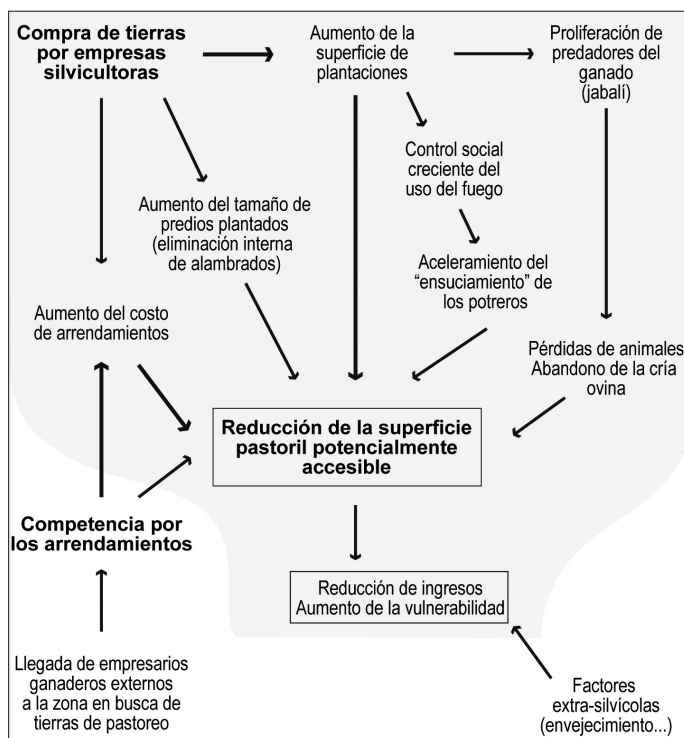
Compra de tierras por empresas silvicultoras

Aumento de la superficie de plantaciones

Proliferación de predadores del ganado (jabalí)

Control social creciente del uso del fuego

Aumento del tamaño de predios plantados (eliminación interna de alambrados)

Aceleramiento del “ensuciamiento” de los potreros

Aumento del costo de arrendamientos

Pérdidas de animales
Abandono de la cría ovina

Reducción de la superficie pastoril potencialmente accesible

Competencia por los arrendamientos

Reducción de ingresos
Aumento de la vulnerabilidad

Llegada de empresarios ganaderos externos a la zona en busca de tierras de pastoreo

Factores extra-silvícolas (envejecimiento...)